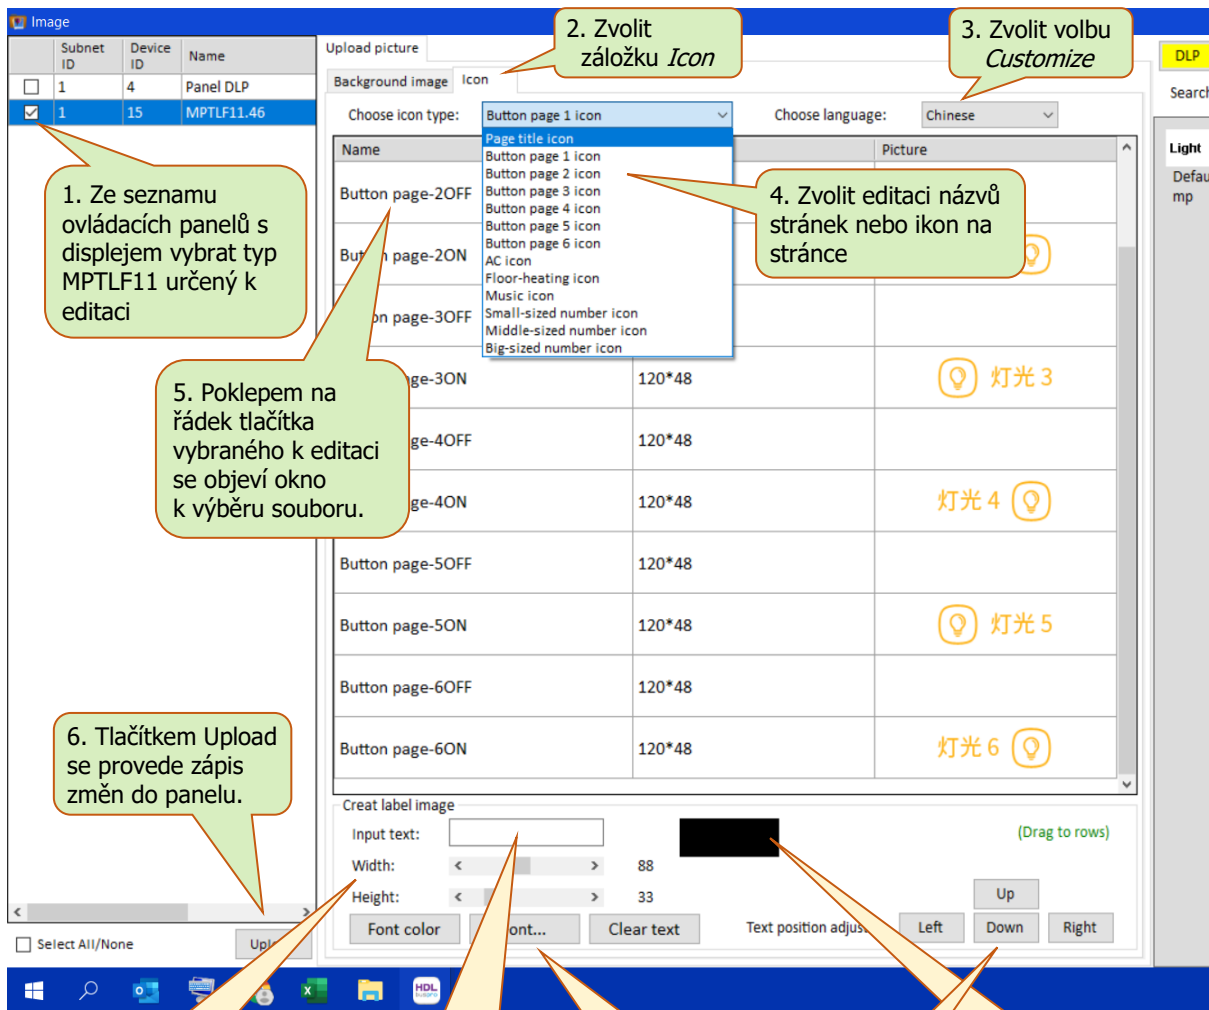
Image

| | Subnet ID | Device ID | Name |
|---|---|---|---|
| ☐ | 1 | 4 | Panel DLP |
| ☑ | 1 | 15 | MPTLF11.46 |

Upload picture

Background image Icon

2. Zvolit záložku *Icon*

3. Zvolit volbu *Customize*

DLP

Search

Choose icon type: Button page 1 icon

Choose language: Chinese

Page title icon
Button page 1 icon
Button page 2 icon
Button page 3 icon
Button page 4 icon
Button page 5 icon
Button page 6 icon
AC icon
Floor-heating icon
Music icon
Small-sized number icon
Middle-sized number icon
Big-sized number icon

| Name | | Picture |
|---|---|---|
| Button page-2OFF | | |
| Bu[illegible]n page-2ON | | |
| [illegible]n page-3OFF | | |
| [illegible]ge-3ON | 120*48 | 灯光 3 |
| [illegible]ge-4OFF | 120*48 | |
| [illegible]ge-4ON | 120*48 | 灯光 4 |
| Button page-5OFF | 120*48 | |
| Button page-5ON | 120*48 | 灯光 5 |
| Button page-6OFF | 120*48 | |
| Button page-6ON | 120*48 | 灯光 6 |

Light

Defau mp

1. Ze seznamu ovládacích panelů s displejem vybrat typ MPTLF11 určený k editaci

4. Zvolit editaci názvů stránek nebo ikon na stránce

5. Poklepem na řádek tlačítka vybraného k editaci se objeví okno k výběru souboru.

6. Tlačítkem Upload se provede zápis změn do panelu.

Creat label image

Input text:

(Drag to rows)

Width: 88

Height: 33

Font color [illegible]ont... Clear text

Text position adjus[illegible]

Up

Left Down Right

Select All/None

Upl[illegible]